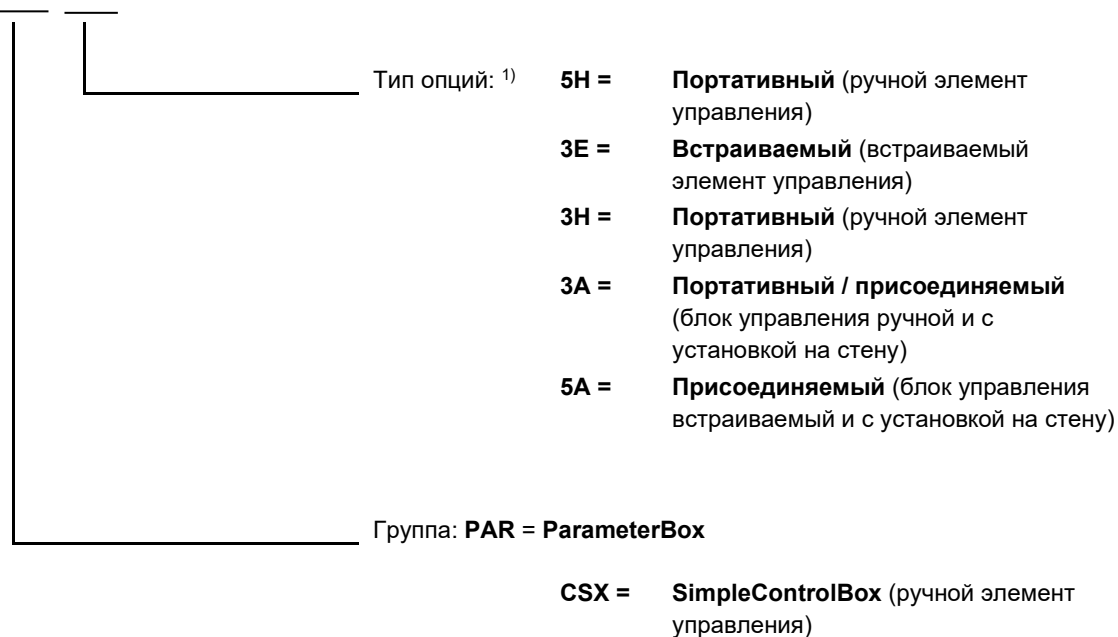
Тип опций: $^{1)}$

5H = Портативный (ручной элемент управления)

3E = Встраиваемый (встраиваемый элемент управления)

3H = Портативный (ручной элемент управления)

3A = Портативный / присоединяемый (блок управления ручной и с установкой на стену)

5A = Присоединяемый (блок управления встраиваемый и с установкой на стену)

Группа: PAR = ParameterBox

CSX = SimpleControlBox (ручной элемент управления)